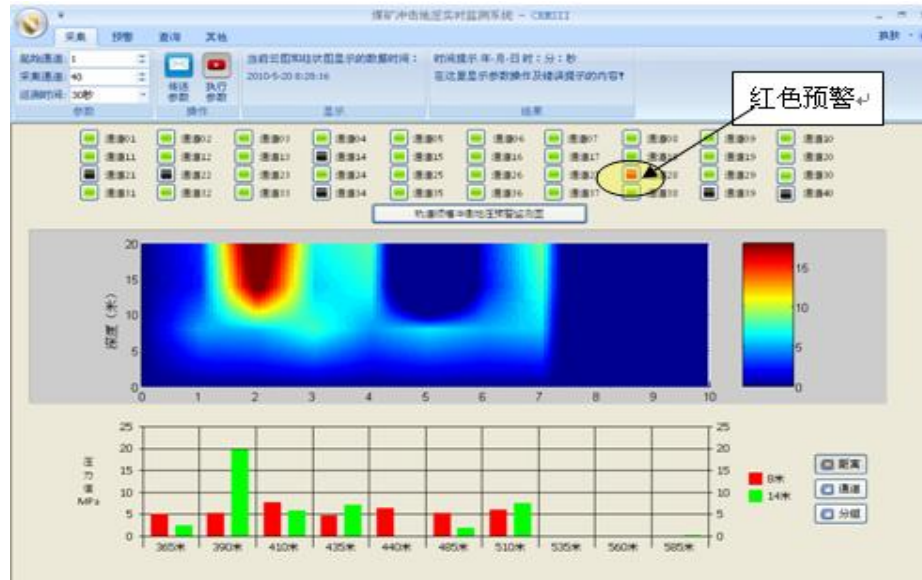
煤矿冲击地压实时监测系统 - CMBIII

采集 预警 查询 其他

起始通道: 1
采集通道: 40
巡测时间: 30秒
参数

传送参数 执行参数
操作

当前云图和柱状图显示的数据时间:
2010-5-20 8:28:16
显示

时间提示:年-月-日 时:分:秒
在这里显示参数操作及错误提示的内容!
结果

红色预警

通道01 通道02 通道03 通道04 通道05 通道06 通道07 通道08 通道09 通道10
通道11 通道12 通道13 通道14 通道15 通道16 通道17 通道18 通道19 通道20
通道21 通道22 通道23 通道24 通道25 通道26 通道27 通道28 通道29 通道30
通道31 通道32 通道33 通道34 通道35 通道36 通道37 通道38 通道39 通道40

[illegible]

深度(米)

20 15 10 5 0
0 1 2 3 4 5 6 7 8 9 10

15 10 5 0

压力值 MPa

25 20 15 10 5 0

365米 390米 410米 435米 440米 485米 510米 535米 560米 585米

8米
14米

距离
通道
分组